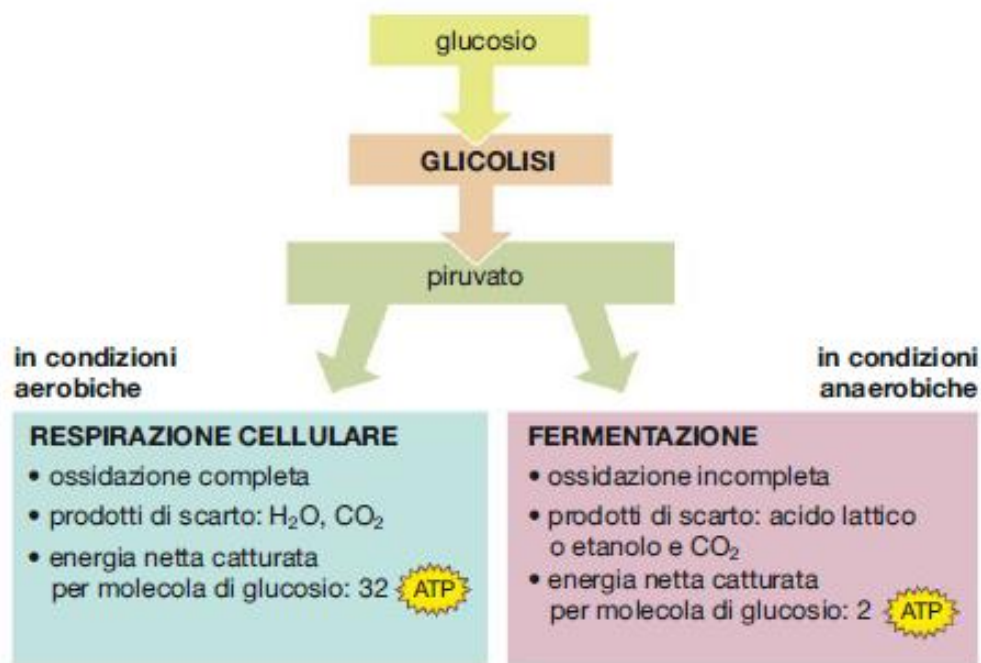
glucosio

GLICOLISI

piruvato

in condizioni aerobiche

in condizioni anaerobiche

RESPIRAZIONE CELLULARE

• ossidazione completa
• prodotti di scarto: $H_2O$, $CO_2$
• energia netta catturata per molecola di glucosio: 32 ATP

FERMENTAZIONE

• ossidazione incompleta
• prodotti di scarto: acido lattico o etanolo e $CO_2$
• energia netta catturata per molecola di glucosio: 2 ATP